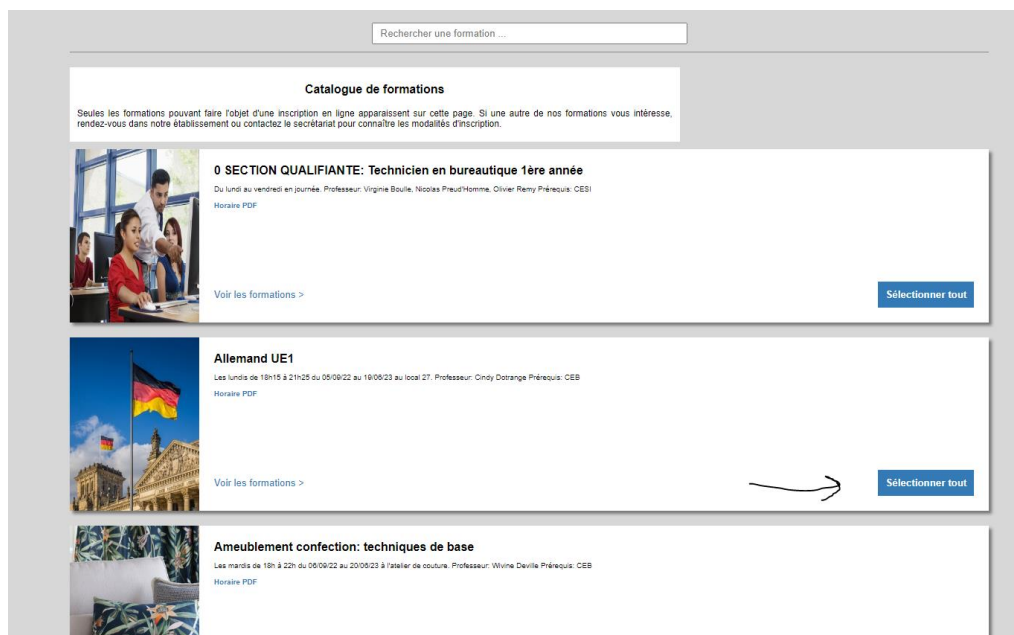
Rechercher une formation ...

Catalogue de formations

Seules les formations pouvant faire l'objet d'une inscription en ligne apparaissent sur cette page. Si une autre de nos formations vous intéresse, rendez-vous dans notre établissement ou contactez le secrétariat pour connaître les modalités d'inscription.

0 SECTION QUALIFIANTE: Technicien en bureautique 1ère année

Du lundi au vendredi en journée. Professeur: Virginie Boulle, Nicolas Preud'Homme, Olivier Remy Prérequis: CESI

Horaire PDF

Voir les formations >

Sélectionner tout

Allemand UE1

Les lundis de 18h15 à 21h25 du 05/09/22 au 19/06/23 au local 27. Professeur: Cindy Dotrange Prérequis: CEB

Horaire PDF

Voir les formations >

Sélectionner tout

Ameublement confection: techniques de base

Les mardis de 18h à 22h du 06/09/22 au 20/06/23 à l'atelier de couture. Professeur: Wivine Deville Prérequis: CEB

Horaire PDF